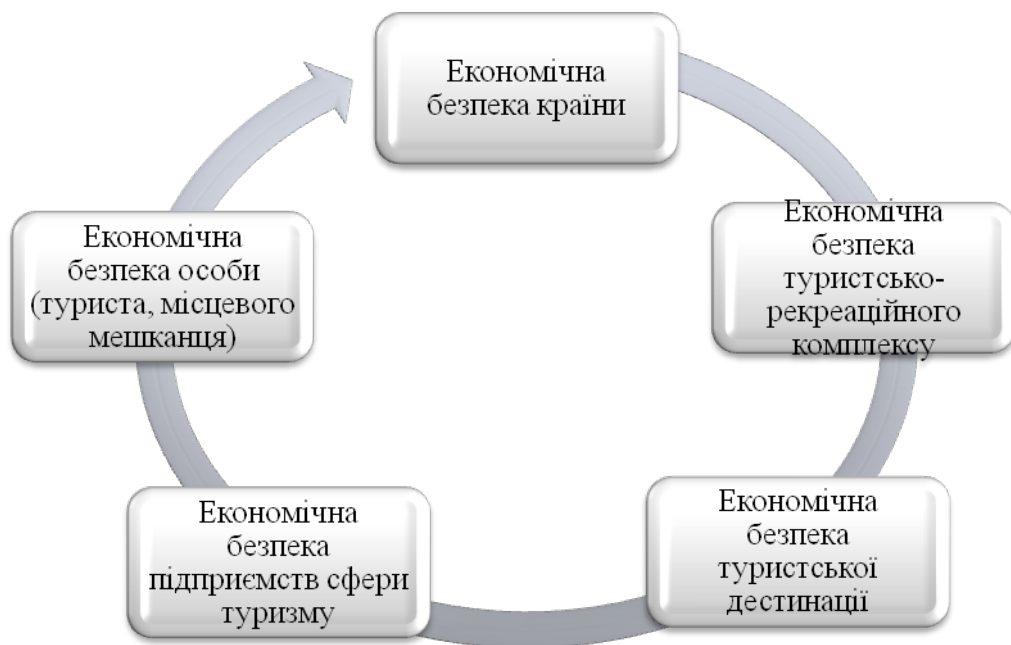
Економічна безпека країни

Економічна безпека туристсько-рекреаційного комплексу

Економічна безпека туристської дестинації

Економічна безпека підприємств сфери туризму

Економічна безпека особи (туриста, місцевого мешканця)